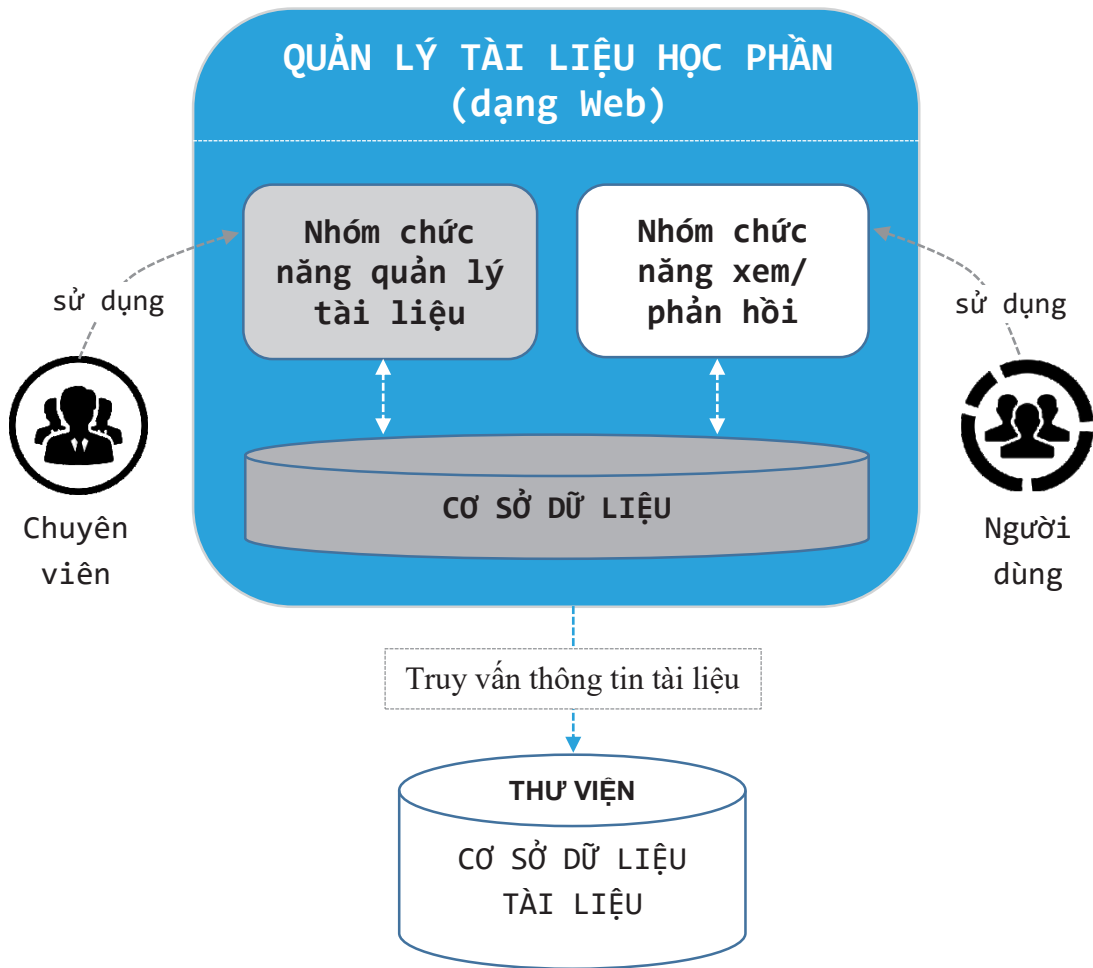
QUẢN LÝ TÀI LIỆU HỌC PHẦN
(dạng Web)

Nhóm chức năng quản lý tài liệu

Nhóm chức năng xem/ phản hồi

sử dụng

sử dụng

CƠ SỞ DỮ LIỆU

Chuyên viên

Người dùng

Truy vấn thông tin tài liệu

THƯ VIỆN

CƠ SỞ DỮ LIỆU
TÀI LIỆU